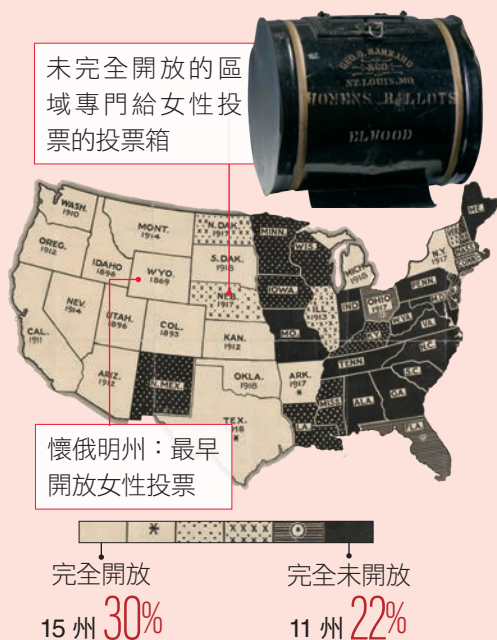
未完全開放的區域專門給女性投票的投票箱

GEO. D. BARNARD & CO. ST. LOUIS, MO.
WOMENS BALLOTS
ELWOOD

WASH. 1910
ORE. 1912
CAL. 1911
NEV. 1914
IDAHO 1896
MONT. 1914
WYO. 1869
UTAH 1896
ARIZ. 1912
COL. 1893
N. MEX.
N. DAK. 1917
S. DAK. 1918
NEB. 1917
KAN. 1912
OKLA. 1918
TEX. 1918
MINN.
IOWA
MO.
ARK. 1917
LA.
WIS.
ILLS. 1913
MICH. 1918
IND.
OHIO 1917
KY.
TENN.
MISS.
ALA.
GA.
FLA.
S.C.
N.C.
VA.
W.VA.
PENN.
N.Y. 1917
ME.

懷俄明州：最早開放女性投票

完全開放
15 州 30%

完全未開放
11 州 22%